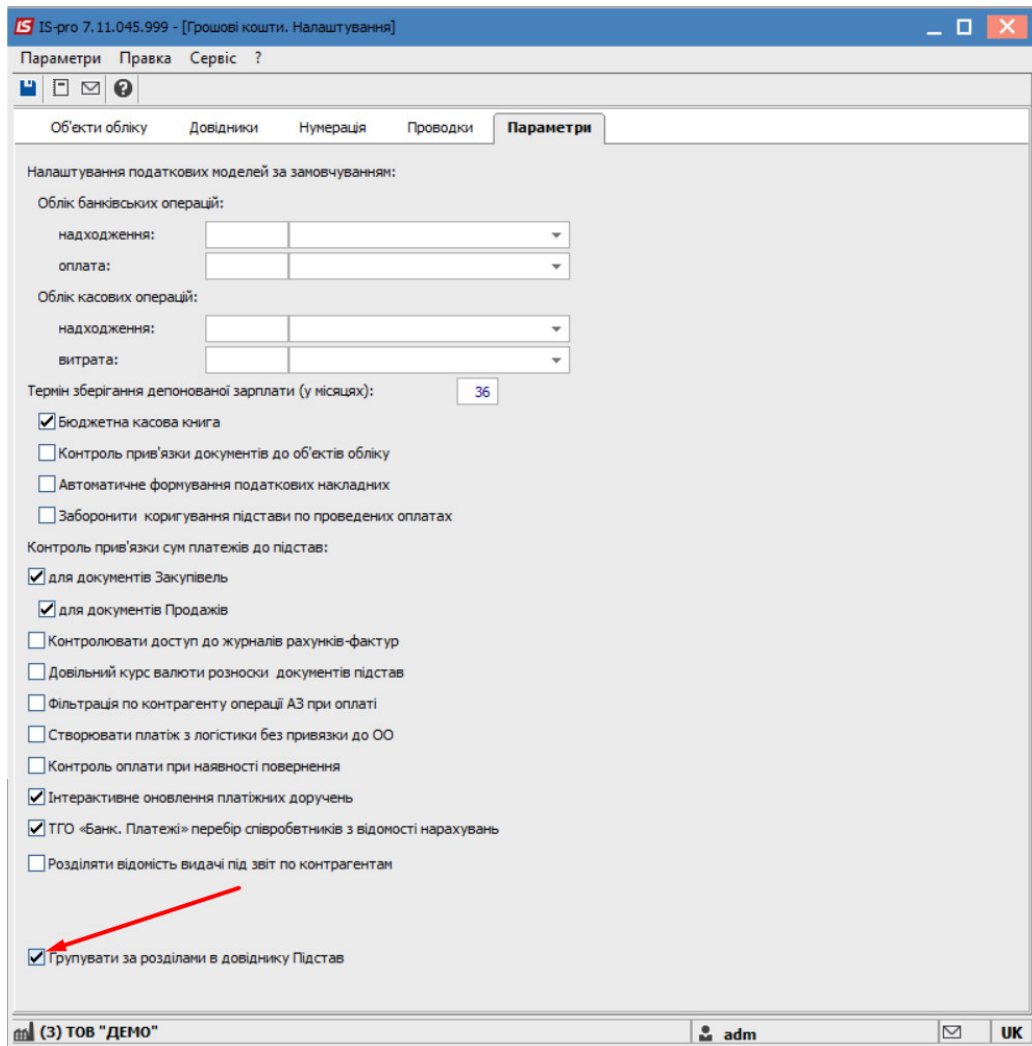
IS IS-pro 7.11.045.999 - [Грошові кошти. Налаштування]

Параметри Правка Сервіс ?

Об'єкти обліку Довідники Нумерація Проводки Параметри

Налаштування податкових моделей за замовчуванням:

Облік банківських операцій:

надходження:

оплата:

Облік касових операцій:

надходження:

витрата:

Термін зберігання депонованої зарплати (у місяцях): 36

Бюджетна касова книга

Контроль прив'язки документів до об'єктів обліку

Автоматичне формування податкових накладних

Заборонити коригування підстави по проведених оплатах

Контроль прив'язки сум платежів до підстав:

для документів Закупівель

для документів Продажів

Контролювати доступ до журналів рахунків-фактур

Довільний курс валюти розноски документів підстав

Фільтрація по контрагенту операції АЗ при оплаті

Створювати платіж з логістики без привязки до ОО

Контроль оплати при наявності повернення

Інтерактивне оновлення платіжних доручень

ТГО «Банк. Платежі» перебір співробітників з відомості нарахувань

Розділяти відомість видачі під звіт по контрагентам

Групувати за розділами в довіднику Підстав

(3) ТОВ "ДЕМО" adm UK